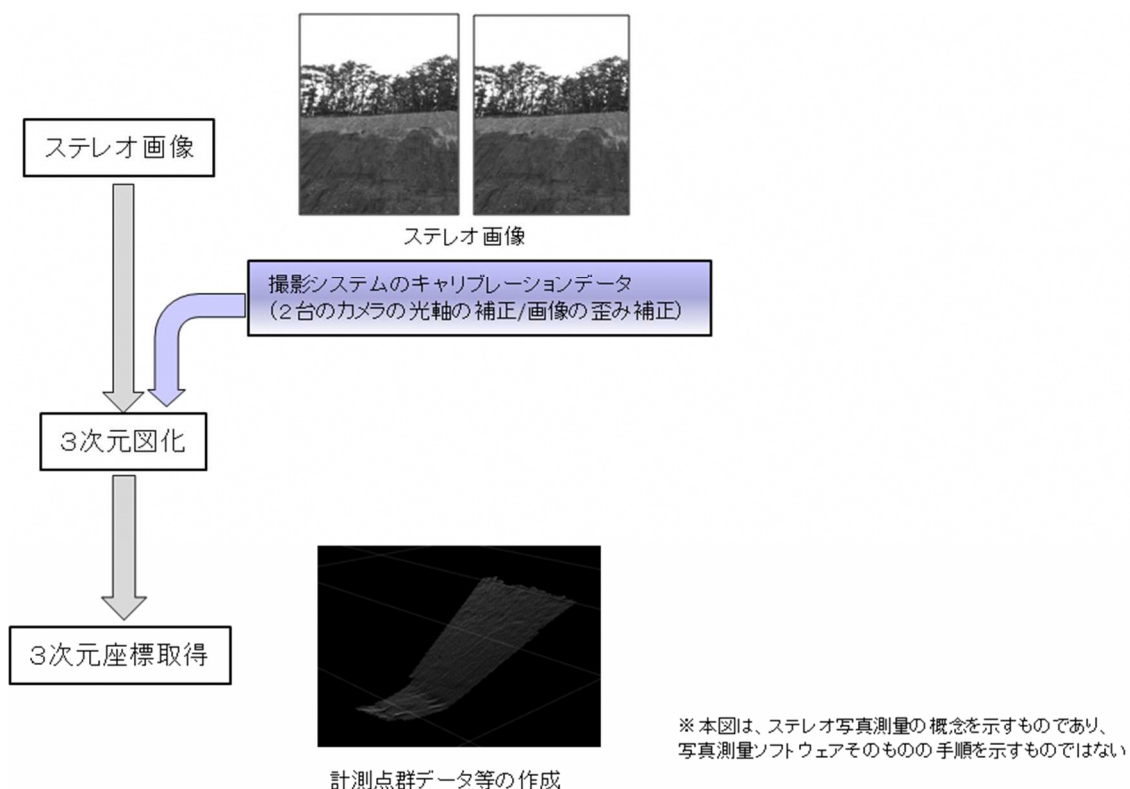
ステレオ画像

ステレオ画像

撮影システムのキャリブレーションデータ
（2台のカメラの光軸の補正/画像の歪み補正）

3次元図化

3次元座標取得

計測点群データ等の作成

※本図は、ステレオ写真測量の概念を示すものであり、写真測量ソフトウェアそのものの手順を示すものではない